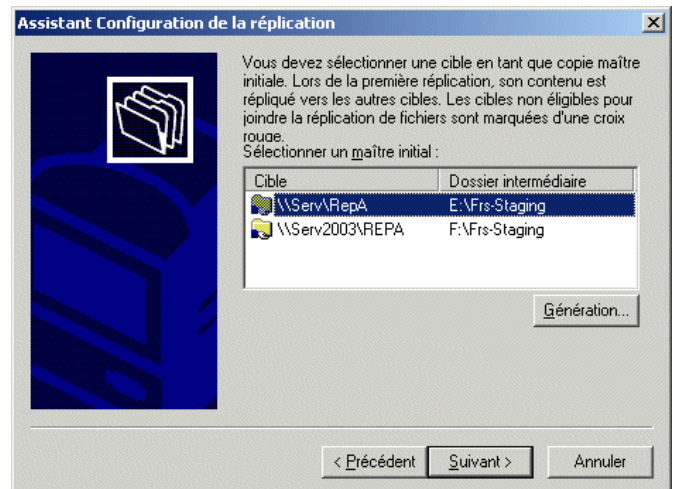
Assistant Configuration de la réplication

Vous devez sélectionner une cible en tant que copie maître initiale. Lors de la première réplication, son contenu est répliqué vers les autres cibles. Les cibles non éligibles pour joindre la réplication de fichiers sont marquées d'une croix rouge.

Sélectionner un maître initial :

| Cible | Dossier intermédiaire |
|---|---|
| \\Serv\RepA | E:\Frs-Staging |
| \\Serv2003\REPA | F:\Frs-Staging |

Génération...

< Précédent | Suivant > | Annuler